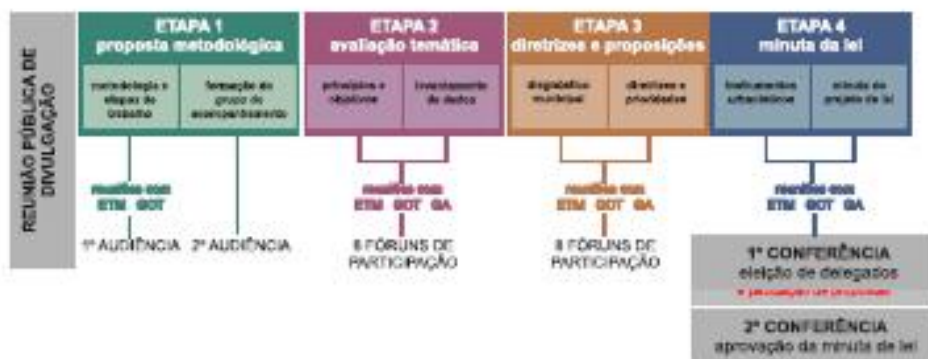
REUNIÃO PÚBLICA DE DIVULGAÇÃO

ETAPA 1
proposta metodológica

metodologia e etapas do trabalho

formação do grupo de acompanhamento

reuniões com
ETM GOT

1ª AUDIÊNCIA

2ª AUDIÊNCIA

ETAPA 2
avaliação temática

princípios e objetivos

levantamento de dados

reuniões com
ETM GOT GA

6 FÓRUNS DE PARTICIPAÇÃO

ETAPA 3
diretrizes e proposições

diagnóstico municipal

diretrizes e prioridades

reuniões com
ETM GOT GA

8 FÓRUNS DE PARTICIPAÇÃO

ETAPA 4
minuta da lei

instrumentos urbanísticos

minuta do projeto de lei

reuniões com
ETM GOT GA

1ª CONFERÊNCIA
eleição de delegados
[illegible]

2ª CONFERÊNCIA
aprovação da minuta de lei